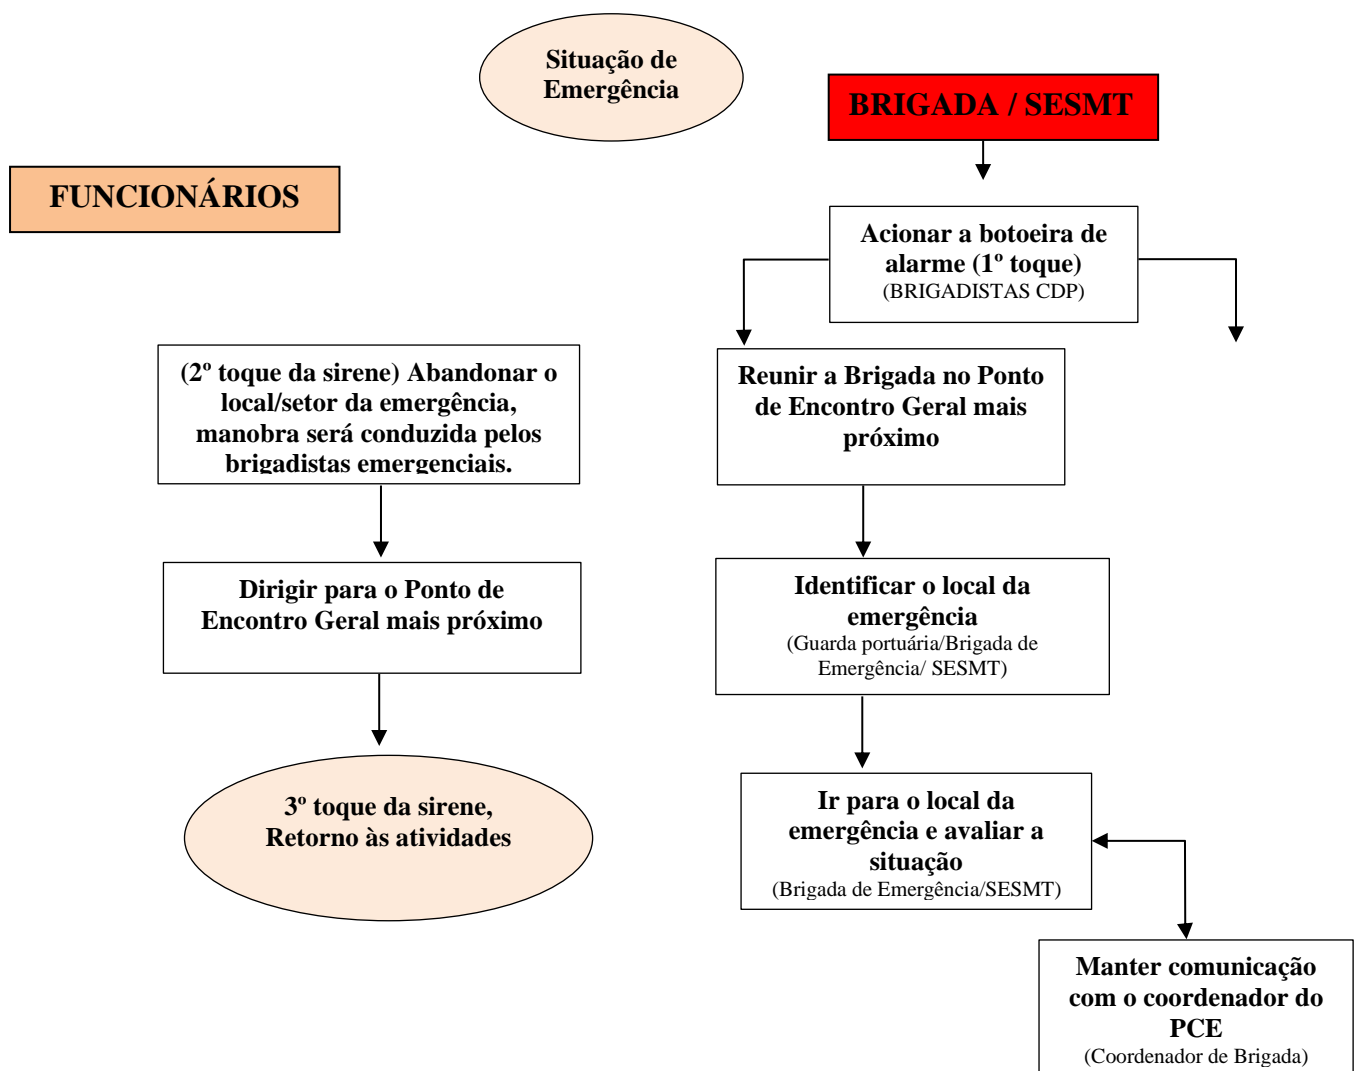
Situação de Emergência

BRIGADA / SESMT

FUNCIONÁRIOS

Acionar a botoeira de alarme (1º toque)
(BRIGADISTAS CDP)

(2º toque da sirene) Abandonar o local/setor da emergência, manobra será conduzida pelos brigadistas emergenciais.

Reunir a Brigada no Ponto de Encontro Geral mais próximo

Dirigir para o Ponto de Encontro Geral mais próximo

Identificar o local da emergência
(Guarda portuária/Brigada de Emergência/ SESMT)

3º toque da sirene, Retorno às atividades

Ir para o local da emergência e avaliar a situação
(Brigada de Emergência/SESMT)

Manter comunicação com o coordenador do PCE
(Coordenador de Brigada)